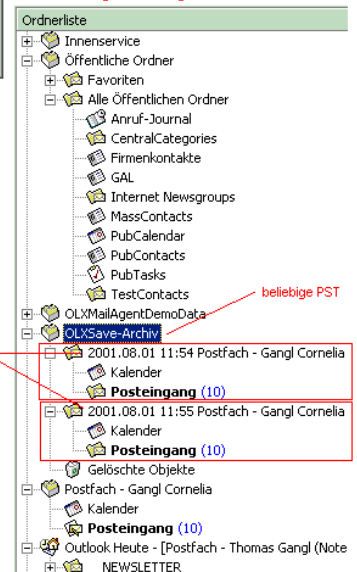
Ordnerliste
Innenservice
Öffentliche Ordner
Favoriten
Alle Öffentlichen Ordner
Anruf-Journal
CentralCategories
Firmenkontakte
GAL
Internet Newsgroups
MassContacts
PubCalendar
PubContacts
PubTasks
TestContacts
OLXMailAgentDemoData
beliebige PST
OLXSave-Archiv
2001.08.01 11:54 Postfach - Gangl Cornelia
Kalender
Posteingang (10)
2001.08.01 11:55 Postfach - Gangl Cornelia
Kalender
Posteingang (10)
Gelöschte Objekte
Postfach - Gangl Cornelia
Kalender
Posteingang (10)
Outlook Heute - [Postfach - Thomas Gangl (Note
NEWSLETTER